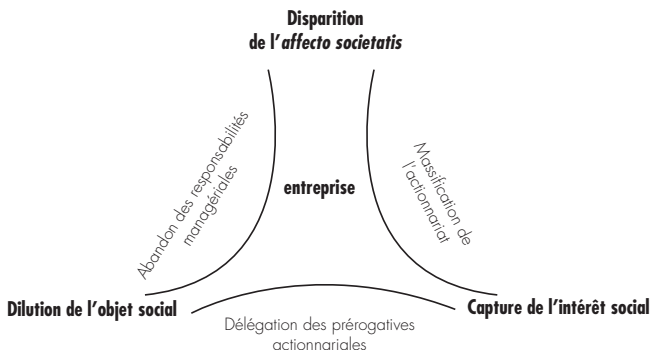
Disparition de l'*affecto societatis*

Abandon des responsabilités managériales

entreprise

Massification de l'actionnariat

Dilution de l'objet social

Capture de l'intérêt social

Délégation des prérogatives actionnariales